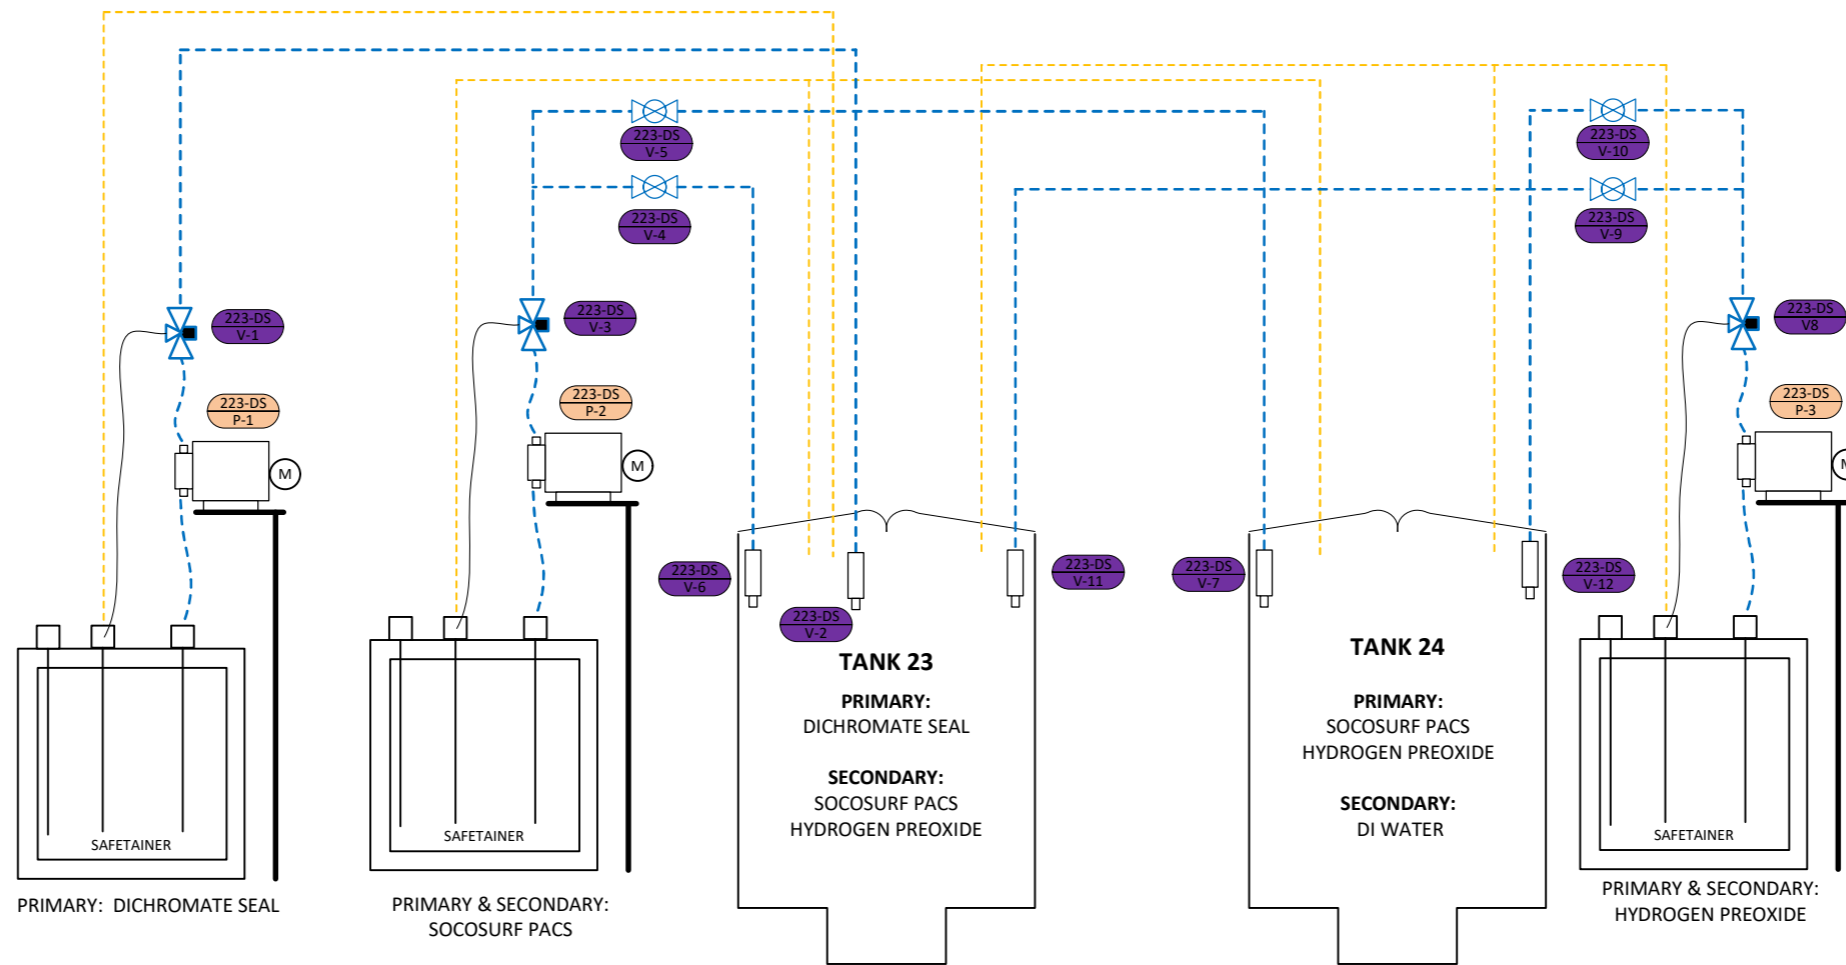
223-DS
V-5

223-DS
V-4

223-DS
V-10

223-DS
V-9

223-DS
V-1

223-DS
V-3

223-DS
V8

223-DS
P-1

223-DS
P-2

223-DS
P-3

M

M

M

223-DS
V-6

223-DS
V-2

223-DS
V-11

223-DS
V-7

223-DS
V-12

SAFETAINER

PRIMARY: DICHROMATE SEAL

SAFETAINER

PRIMARY & SECONDARY:
SOCOSURF PACS

TANK 23

PRIMARY:
DICHROMATE SEAL

SECONDARY:
SOCOSURF PACS
HYDROGEN PREOXIDE

TANK 24

PRIMARY:
SOCOSURF PACS
HYDROGEN PREOXIDE

SECONDARY:
DI WATER

SAFETAINER

PRIMARY & SECONDARY:
HYDROGEN PREOXIDE